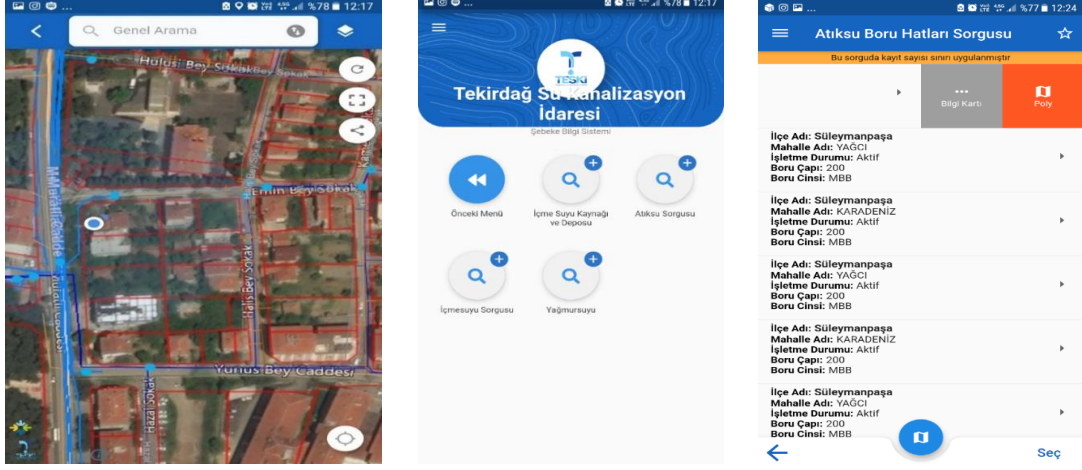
%78 12:17

Genel Arama

Hulusi Bey Sokak

Emin Bey Sokak

Mahalle Caddesi

Halis Bey Sokak

Yunus Bey Caddesi

Hazal Sokak

%78 12:17

TESKİ

Tekirdağ Su Kanalizasyon İdaresi

Şebeke Bilgi Sistemi

Önceki Menü

İçme Suyu Kaynağı ve Deposu

Atıksu Sorgusu

İçmesuyu Sorgusu

Yağmursuyu

%77 12:24

Atıksu Boru Hatları Sorgusu

Bu sorguda kayıt sayısı sınırı uygulanmıştır

Bilgi Kartı

Poly

**İlçe Adı:** Süleymanpaşa
**Mahalle Adı:** YAĞCI
**İşletme Durumu:** Aktif
**Boru Çapı:** 200
**Boru Cinsi:** MBB

**İlçe Adı:** Süleymanpaşa
**Mahalle Adı:** KARADENİZ
**İşletme Durumu:** Aktif
**Boru Çapı:** 200
**Boru Cinsi:** MBB

**İlçe Adı:** Süleymanpaşa
**Mahalle Adı:** YAĞCI
**İşletme Durumu:** Aktif
**Boru Çapı:** 200
**Boru Cinsi:** MBB

**İlçe Adı:** Süleymanpaşa
**Mahalle Adı:** KARADENİZ
**İşletme Durumu:** Aktif
**Boru Çapı:** 200
**Boru Cinsi:** MBB

**İlçe Adı:** Süleymanpaşa
**Mahalle Adı:** YAĞCI
**İşletme Durumu:** Aktif
**Boru Çapı:** 200
**Boru Cinsi:** MBB

Seç